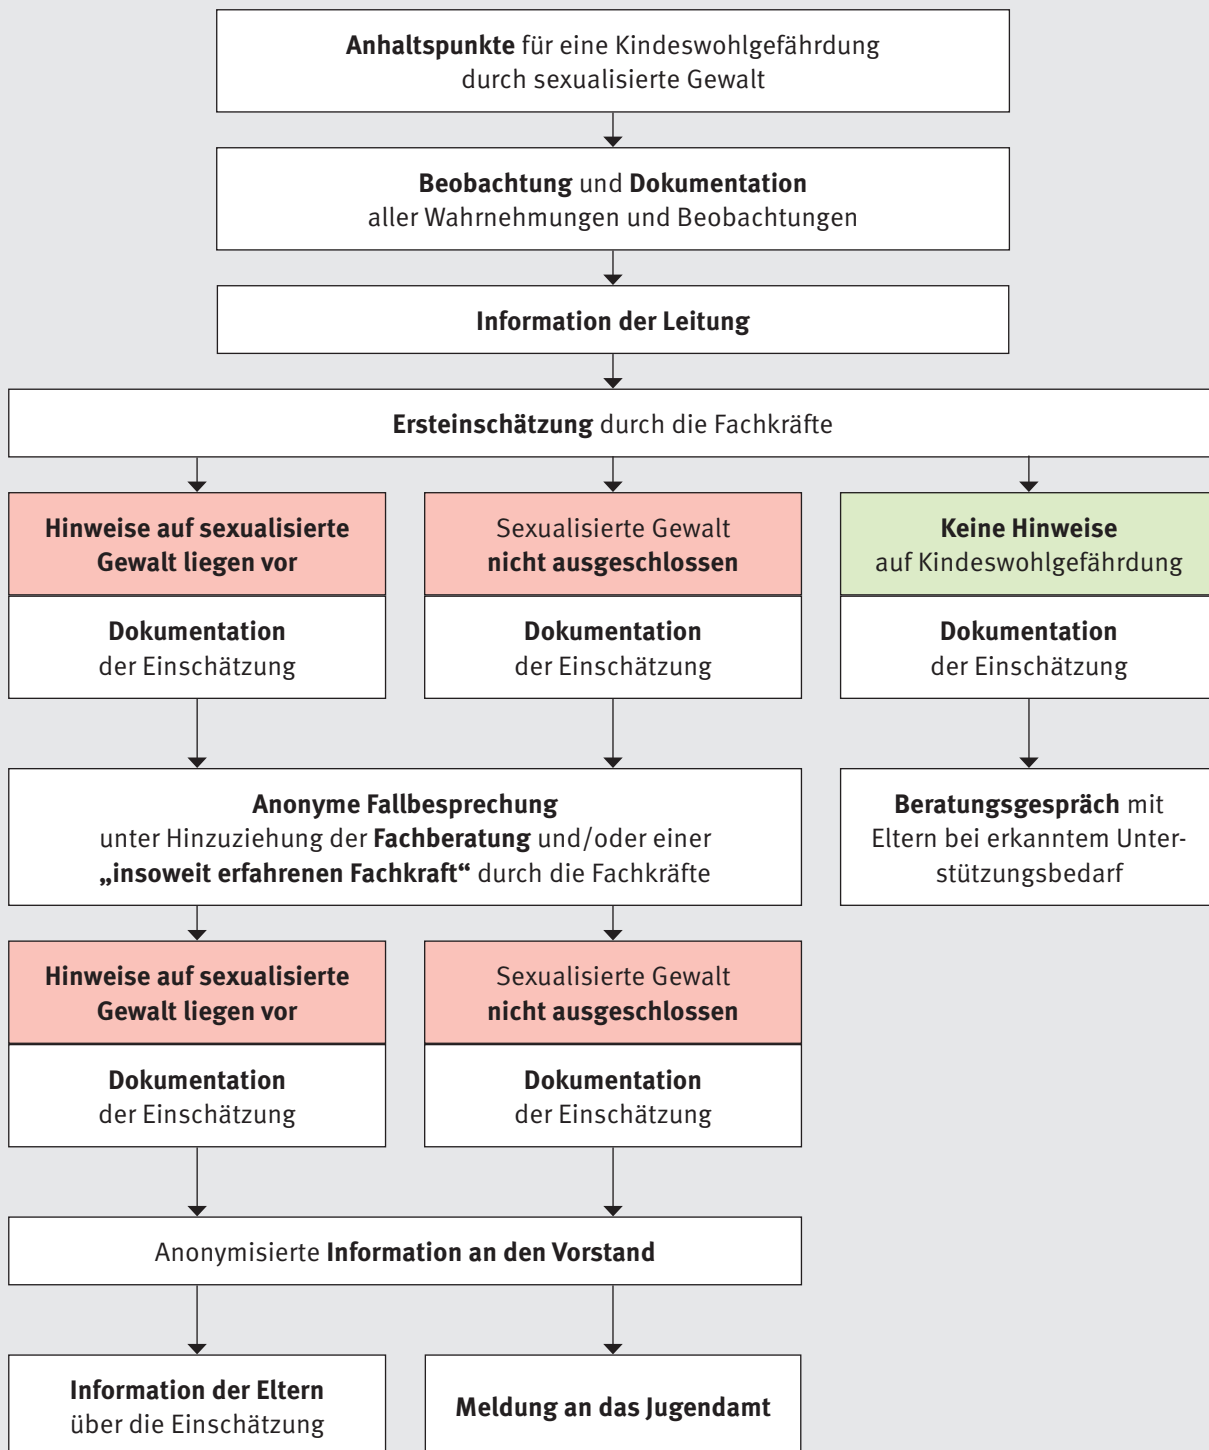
Anhaltspunkte für eine Kindeswohlgefährdung durch sexualisierte Gewalt

Beobachtung und Dokumentation aller Wahrnehmungen und Beobachtungen

Information der Leitung

Ersteinschätzung durch die Fachkräfte

Hinweise auf sexualisierte Gewalt liegen vor

Dokumentation der Einschätzung

Sexualisierte Gewalt nicht ausgeschlossen

Dokumentation der Einschätzung

Keine Hinweise auf Kindeswohlgefährdung

Dokumentation der Einschätzung

Anonyme Fallbesprechung unter Hinzuziehung der Fachberatung und/oder einer „insoweit erfahrenen Fachkraft“ durch die Fachkräfte

Beratungsgespräch mit Eltern bei erkanntem Unterstützungsbedarf

Hinweise auf sexualisierte Gewalt liegen vor

Dokumentation der Einschätzung

Sexualisierte Gewalt nicht ausgeschlossen

Dokumentation der Einschätzung

Anonymisierte Information an den Vorstand

Information der Eltern über die Einschätzung

Meldung an das Jugendamt